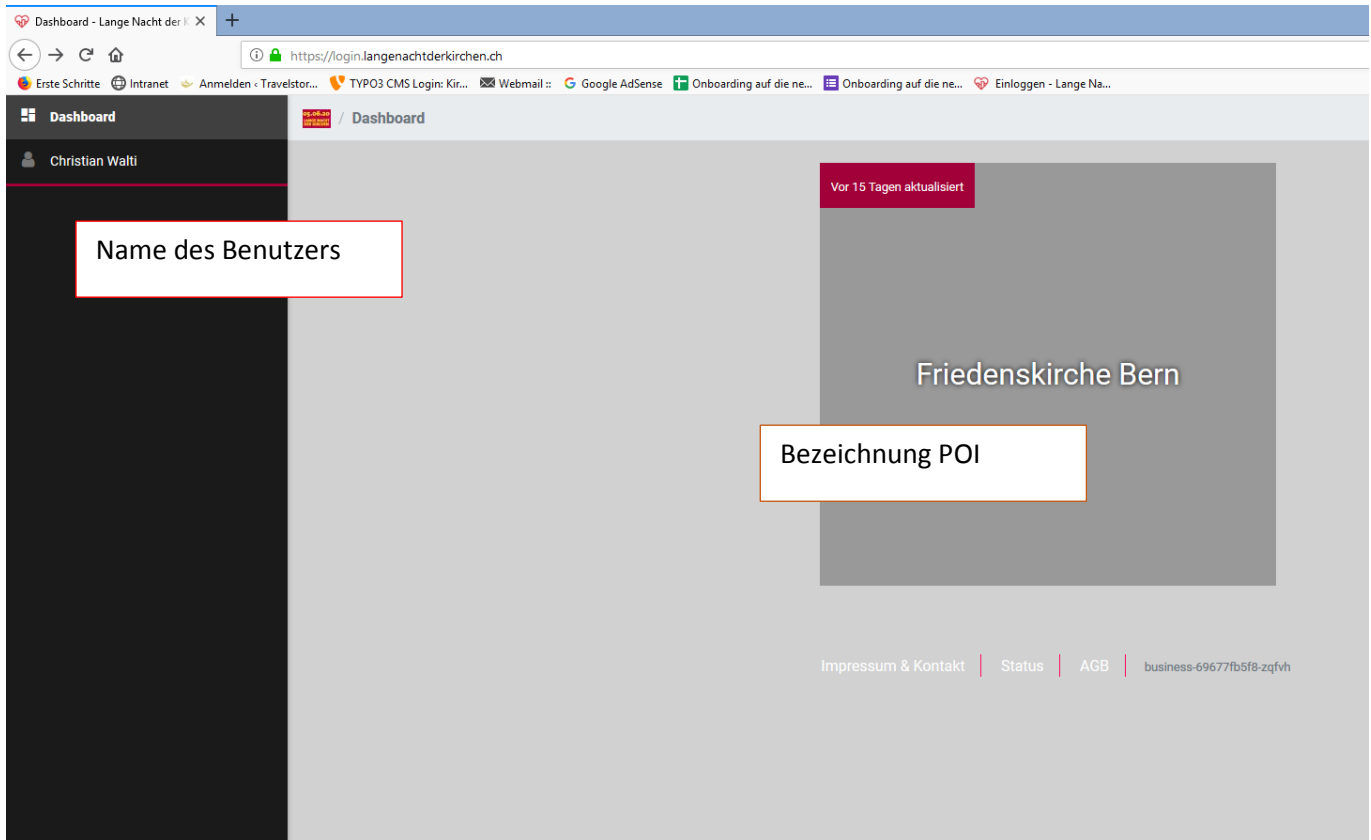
Dashboard - Lange Nacht der K

https://login.langenachtderkirchen.ch

Erste Schritte | Intranet | Anmelden ‹ Travelstor... | TYPO3 CMS Login: Kir... | Webmail :: | Google AdSense | Onboarding auf die ne... | Onboarding auf die ne... | Einloggen - Lange Na...

Dashboard

Christian Walti

Name des Benutzers

05.06.20 / Dashboard

Vor 15 Tagen aktualisiert

Friedenskirche Bern

Bezeichnung POI

Impressum & Kontakt | Status | AGB | business-69677fb5f8-zqfvh